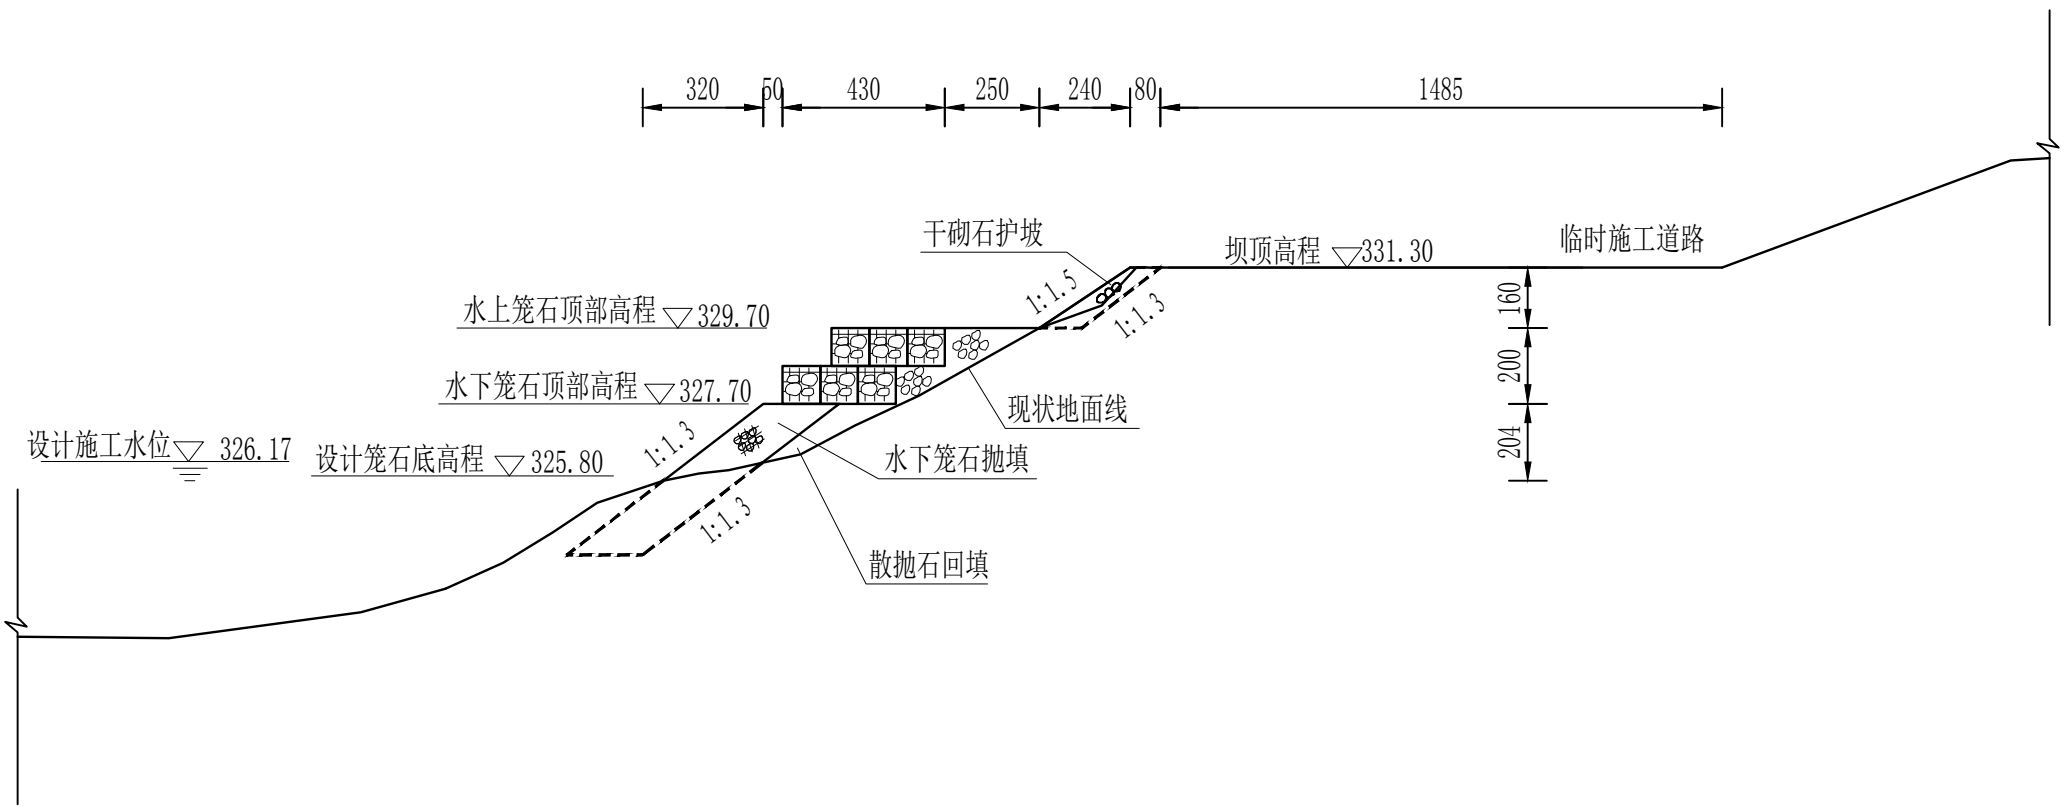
320 50 430 250 240 80 1485

干砌石护坡

坝顶高程 ▽331.30

临时施工道路

1:1.5

1:1.3

水上笼石顶部高程 ▽329.70

160

200

水下笼石顶部高程 ▽327.70

现状地面线

204

1:1.3

设计施工水位 ▽ 326.17

设计笼石底高程 ▽ 325.80

水下笼石抛填

1:1.3

散抛石回填